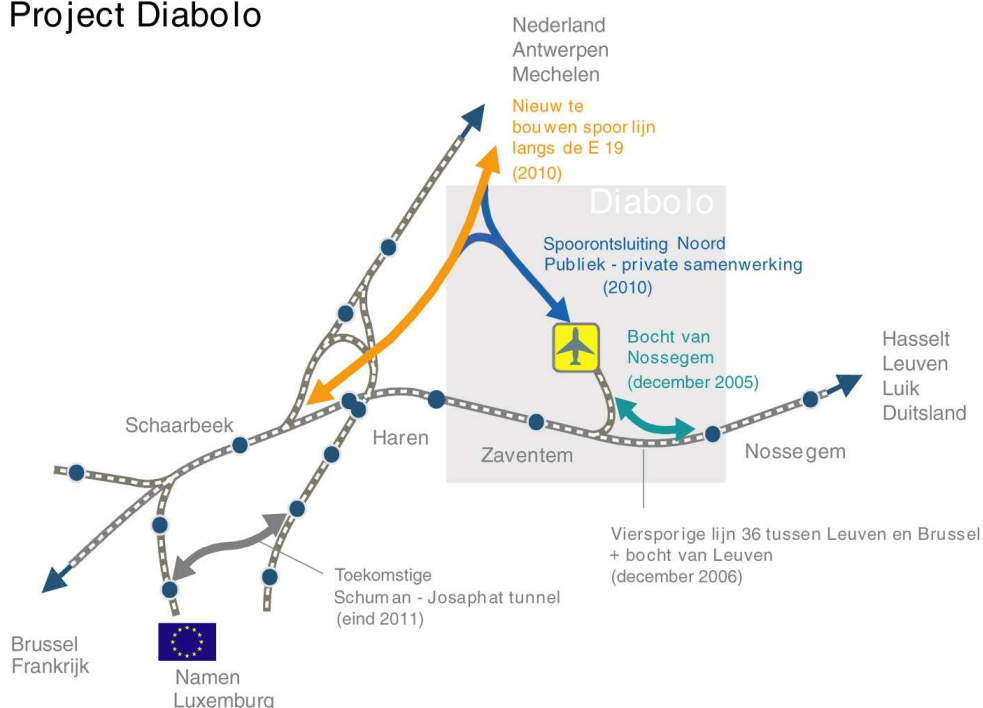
Project Diabolo

Nederland
Antwerpen
Mechelen

Nieuw te bouwen spoorlijn langs de E 19
(2010)

Diabolo

Spoorontsluiting Noord
Publiek - private samenwerking
(2010)

Bocht van Nossegem
(december 2005)

Hasselt
Leuven
Luik
Duitsland

Schaarbeek

Haren

Zaventem

Nossegem

Viersporige lijn 36 tussen Leuven en Brussel
+ bocht van Leuven
(december 2006)

Toekomstige
Schuman - Josaphat tunnel
(eind 2011)

Brussel
Frankrijk

Namen
Luxemburg